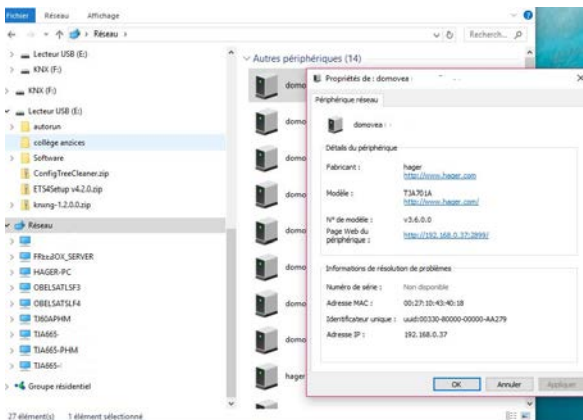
Fichier Réseau Affichage

← → ↑ > Réseau > Recherch...

> Lecteur USB (E:)
> KNX (F:)
> KNX (F:)
Lecteur USB (E:)
> autorun
collège anzices
> Software
ConfigTreeCleaner.zip
ETS4Setup v4.2.0.zip
knxmg-1.2.0.0.zip
Réseau
>
> FREEBOX_SERVER
> HAGER-PC
> OBELSATLSF3
> OBELSATLSF4
> TI60APHM
> TIA665
> TIA665-PHM
> TIA665-
> Groupe résidentiel

27 élément(s) 1 élément sélectionné

Autres périphériques (14)
domo
domo
domo
domo
domo
domo
domo
hager

Propriétés de : domovea

Périphérique réseau

domovea

Détails du périphérique

Fabricant : hager
http://www.hager.com

Modèle : TJA701A
http://www.hager.com/

N° de modèle : v3.6.0.0

Page Web du périphérique : http://192.168.0.37:2899/

Informations de résolution de problèmes

Numéro de série : Non disponible

Adresse MAC : 00:27:10:43:40:18

Identificateur unique : uuid:00330-80000-00000-AA279

Adresse IP : 192.168.0.37

OK Annuler Appliquer